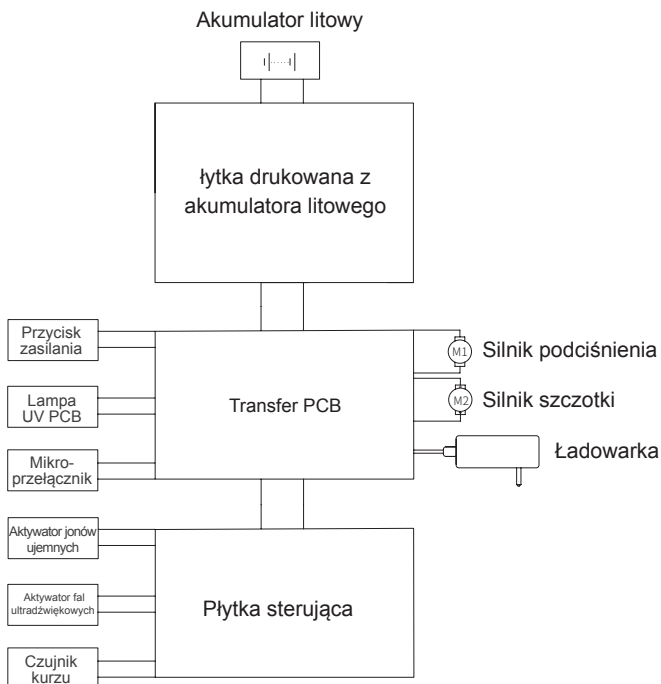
Akumulator litowy

łytka drukowana z akumulatora litowego

Przycisk zasilania

Lampa UV PCB

Mikro-przełącznik

Transfer PCB

M1

Silnik podciśnienia

M2

Silnik szczotki

Ładowarka

Aktywator jonów ujemnych

Aktywator fal ultradźwiękowych

Płytka sterująca

Czujnik kurzu